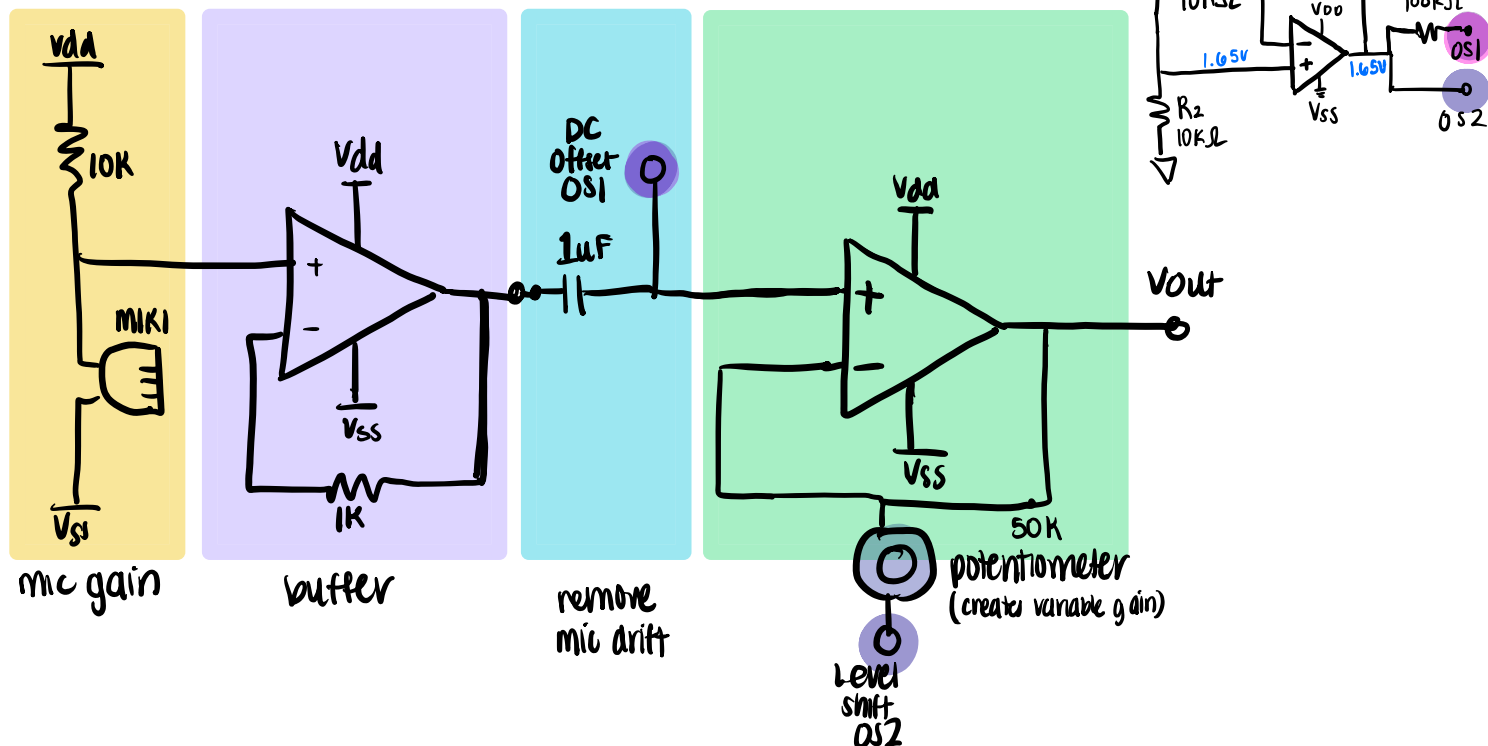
Vdd
10K
MIK1
Vss
mic gain

Vdd
+
-
Vss
1K
buffer

DC Offset OS1
1uF
remove mic drift

Vdd
+
-
Vss
50K
potentiometer (creates variable gain)
Level shift OS2
Vout

10KΩ
VDD
-
+
1.65V
Vss
1.65V
100KΩ
OS1
OS2
R2
10KΩ